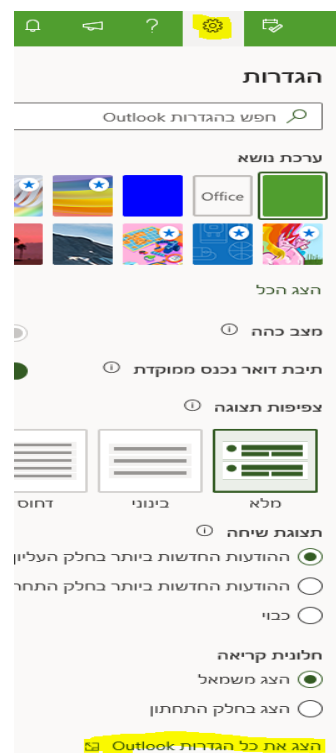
?

הגדרות

חפש בהגדרות Outlook

ערכת נושא

Office

הצג הכל

מצב כהה

תיבת דואר נכנס ממוקדת

צפיפות תצוגה

מלא

בינוני

דחוס

תצוגת שיחה

ההודעות החדשות ביותר בחלק העליון

ההודעות החדשות ביותר בחלק התחתון

כבוי

חלונית קריאה

הצג משמאל

הצג בחלק התחתון

הצג את כל הגדרות Outlook